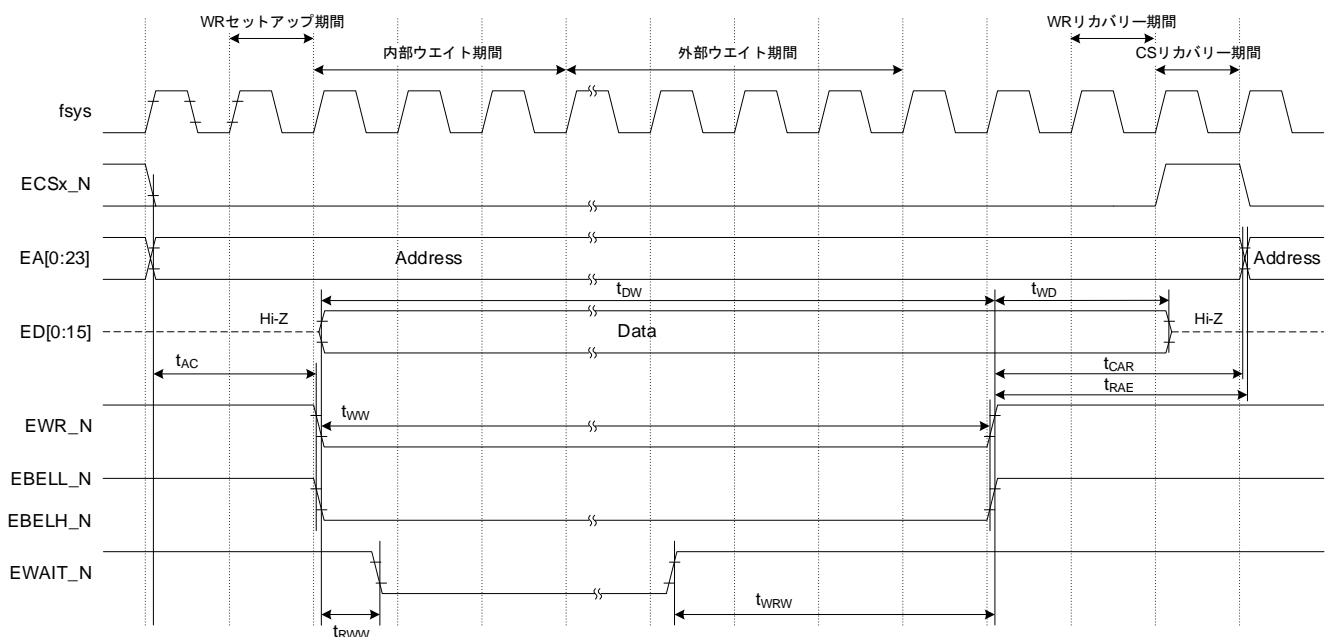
WRセットアップ期間

内部ウエイト期間

外部ウエイト期間

WRリカバリー期間

CSリカバリー期間

fsys

ECSx_N

EA[0:23]

Address

Address

$t_{DW}$

$t_{WD}$

ED[0:15]

Hi-Z

Data

Hi-Z

$t_{AC}$

$t_{CAR}$

$t_{RAE}$

EWR_N

$t_{WW}$

EBELL_N

EBELH_N

EWAIT_N

$t_{WRW}$

$t_{RWW}$